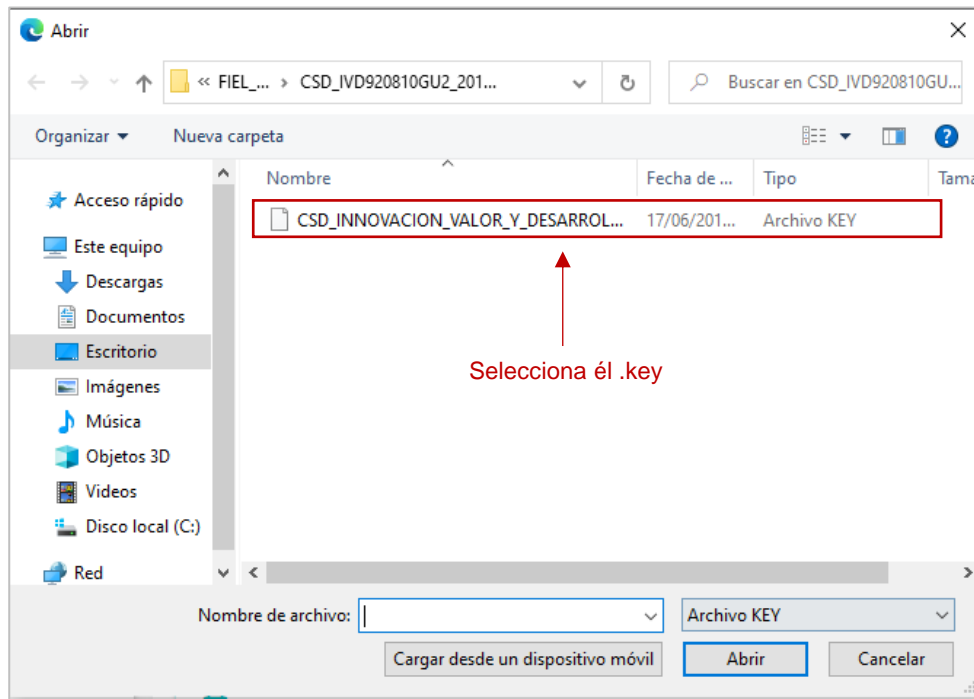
Abrir

« FIEL_... › CSD_IVD920810GU2_201...

Buscar en CSD_IVD920810GU...

Organizar ▾ Nueva carpeta

Acceso rápido
Este equipo
Descargas
Documentos
Escritorio
Imágenes
Música
Objetos 3D
Videos
Disco local (C:)
Red

| Nombre | Fecha de ... | Tipo | Tama |
|---|---|---|---|
| CSD_INNOVACION_VALOR_Y_DESARROL... | 17/06/201... | Archivo KEY | |

Selecciona él .key

Nombre de archivo:
Archivo KEY
Cargar desde un dispositivo móvil
Abrir
Cancelar